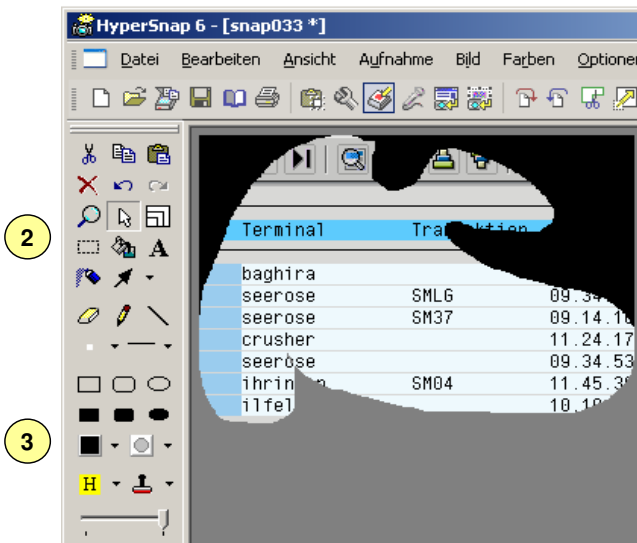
HyperSnap 6 - [snap033 *]

Datei Bearbeiten Ansicht Aufnahme Bild Farben Optionen

2

3

A

H

| Terminal | Tra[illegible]ktion | |
|---|---|---|
| baghira | | |
| seerose | SMLG | 09.34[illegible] |
| seerose | SM37 | 09.14.1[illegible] |
| crusher | | 11.24.17 |
| seerose | | 09.34.53 |
| ihrin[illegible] | SM04 | 11.45.3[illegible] |
| ilfel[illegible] | | 10.1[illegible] |